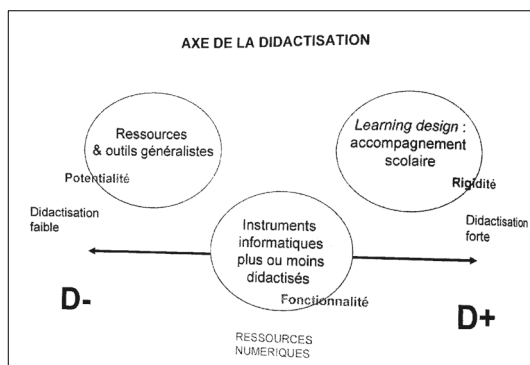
AXE DE LA DIDACTISATION

Ressources & outils généralistes

Potentialité

Learning design : accompagnement scolaire

Rigidité

Didactisation faible

Instruments informatiques plus ou moins didactisés

Didactisation forte

Fonctionnalité

D-

D+

RESSOURCES NUMERIQUES